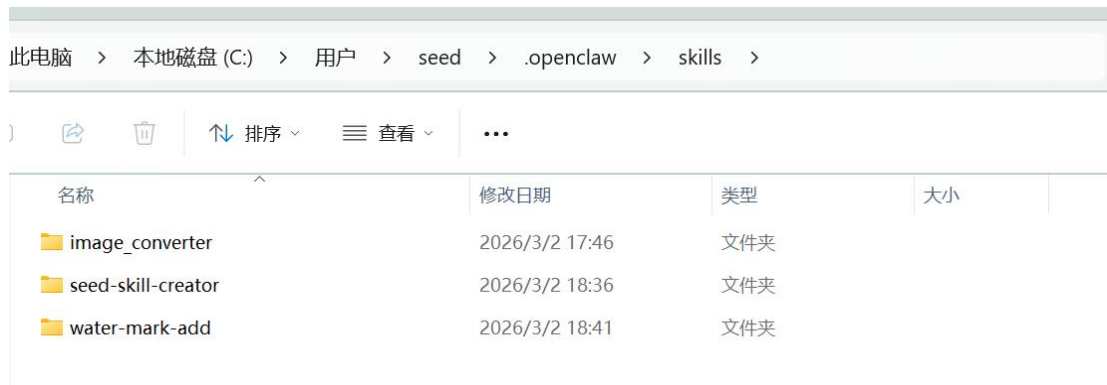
此电脑 > 本地磁盘 (C:) > 用户 > seed > .openclaw > skills >

排序 查看 ...

| 名称 | 修改日期 | 类型 | 大小 |
|---|---|---|---|
| image_converter | 2026/3/2 17:46 | 文件夹 | |
| seed-skill-creator | 2026/3/2 18:36 | 文件夹 | |
| water-mark-add | 2026/3/2 18:41 | 文件夹 | |